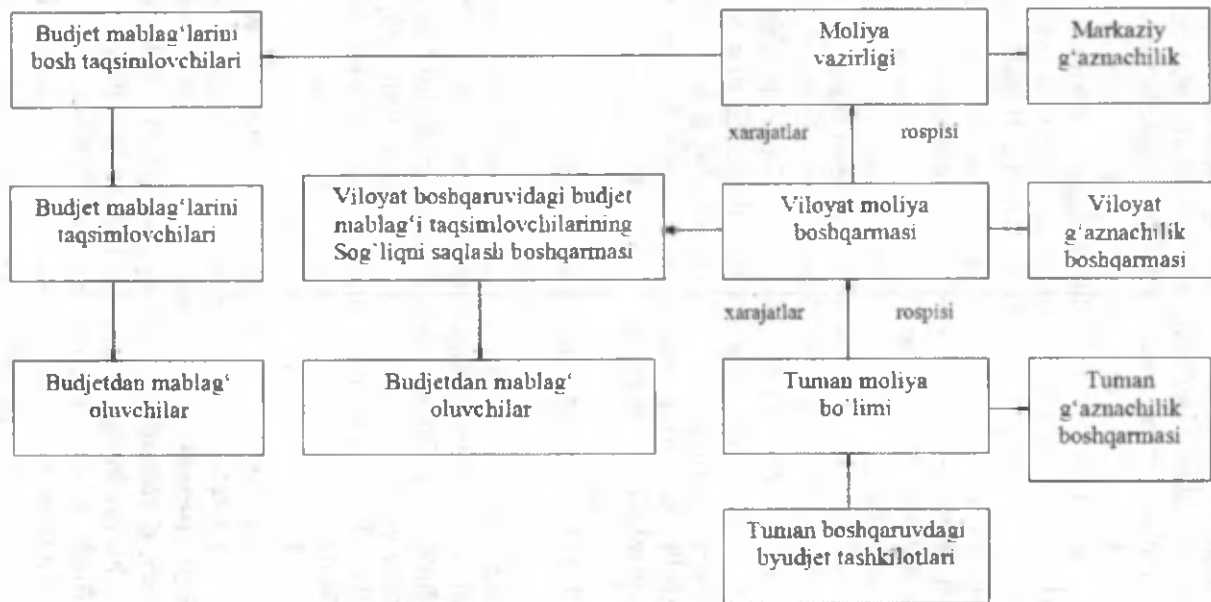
Budjet mablag'larini bosh taqsimlovchilari

Moliya vazirligi

Markaziy g'aznachilik

xarajatlar

rospisi

Budjet mablag'larini taqsimlovchilari

Viloyat boshqaruvidagi budjet mablag'i taqsimlovchilarining Sog'liqni saqlash boshqarmasi

Viloyat moliya boshqarmasi

Viloyat g'aznachilik boshqarmasi

xarajatlar

rospisi

Budjetdan mablag' oluvchilar

Budjetdan mablag' oluvchilar

Tuman moliya bo'limi

Tuman g'aznachilik boshqarmasi

Tuman boshqaruvdagi byudjet tashkilotlari